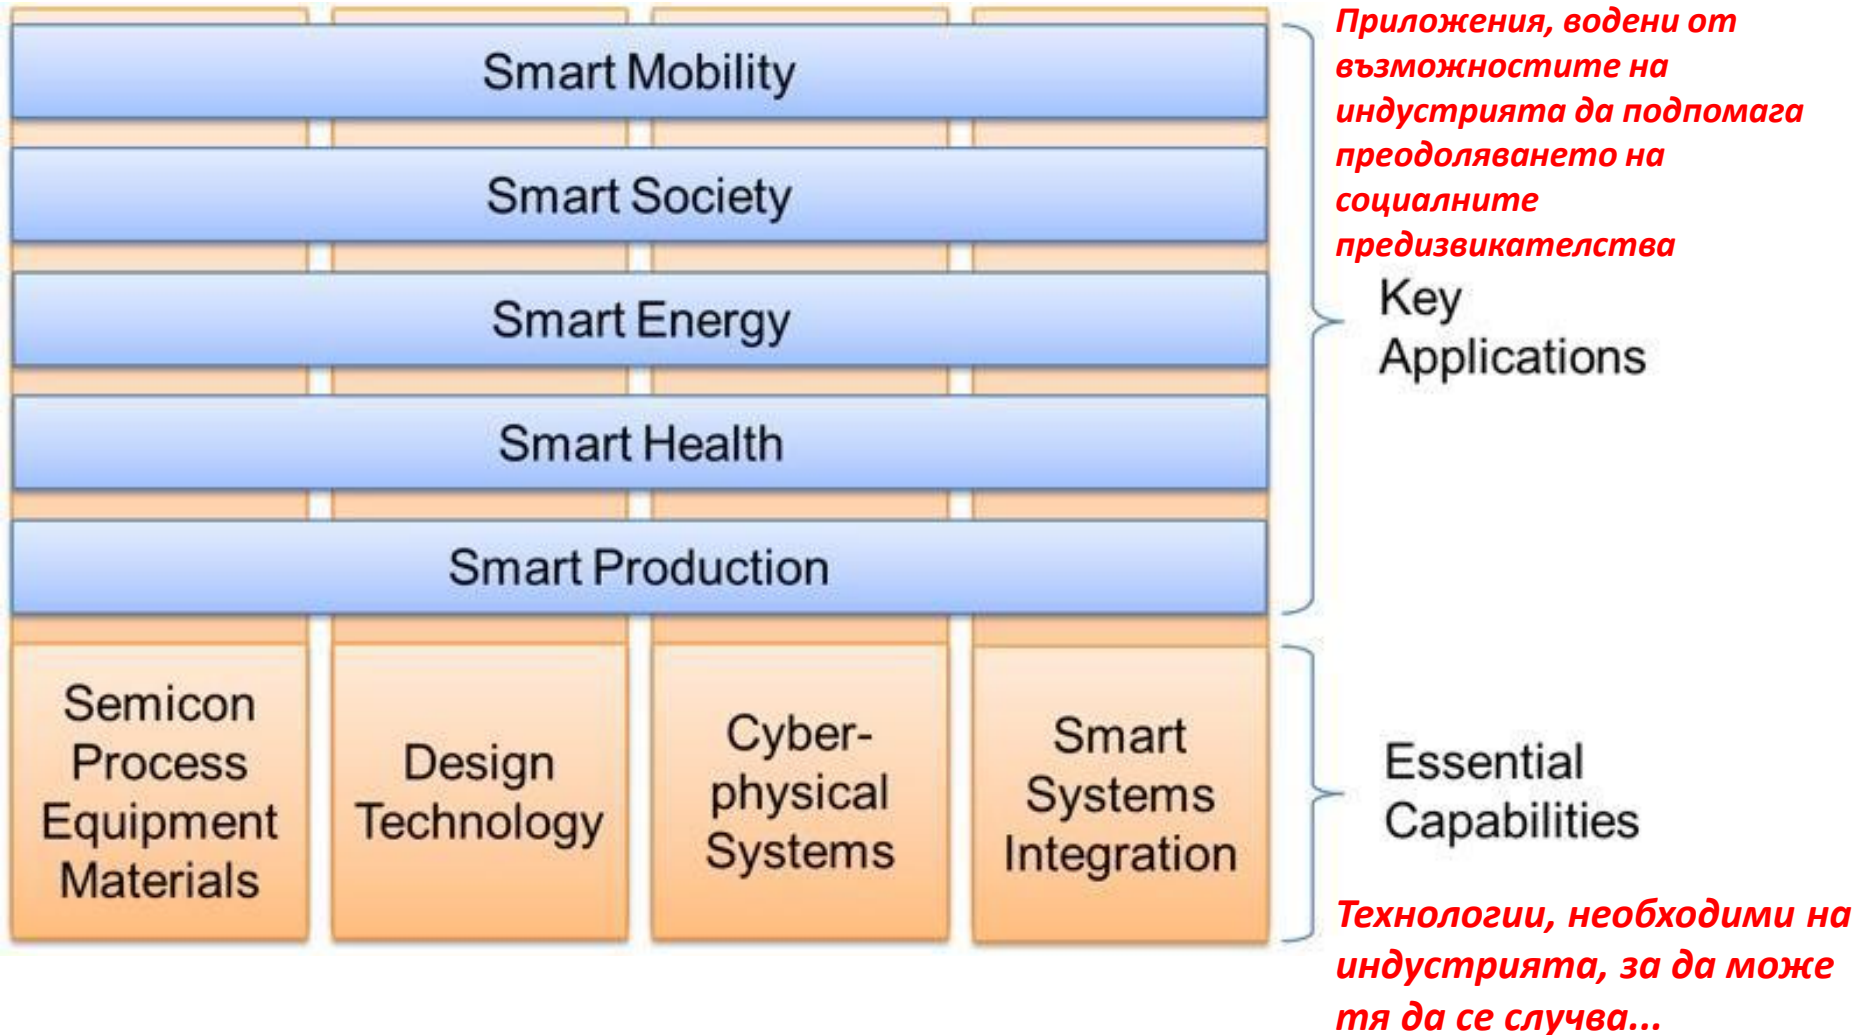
Smart Mobility

Smart Society

Smart Energy

Smart Health

Smart Production

Приложения, водени от възможностите на индустрията да подпомага преодоляването на социалните предизвикателства

Key Applications

Semicon Process Equipment Materials

Design Technology

Cyber-physical Systems

Smart Systems Integration

Essential Capabilities

Технологии, необходими на индустрията, за да може тя да се случва...